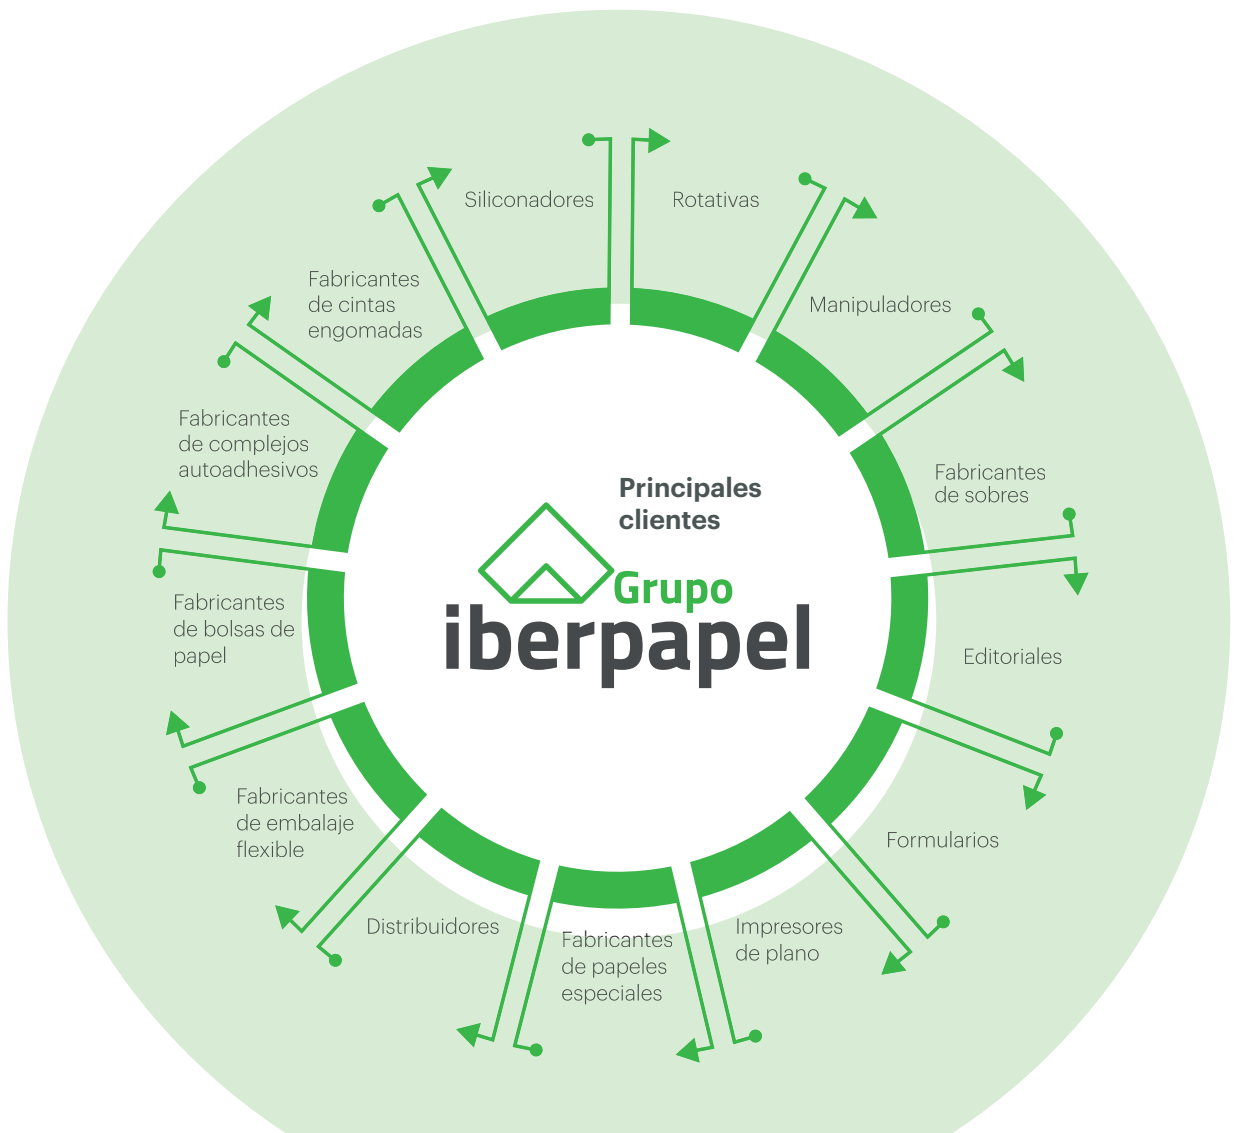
Principales clientes

Grupo iberpapel

Siliconadores

Rotativas

Manipuladores

Fabricantes de sobres

Editoriales

Formularios

Impresores de plano

Fabricantes de papeles especiales

Distribuidores

Fabricantes de embalaje flexible

Fabricantes de bolsas de papel

Fabricantes de complejos autoadhesivos

Fabricantes de cintas engomadas